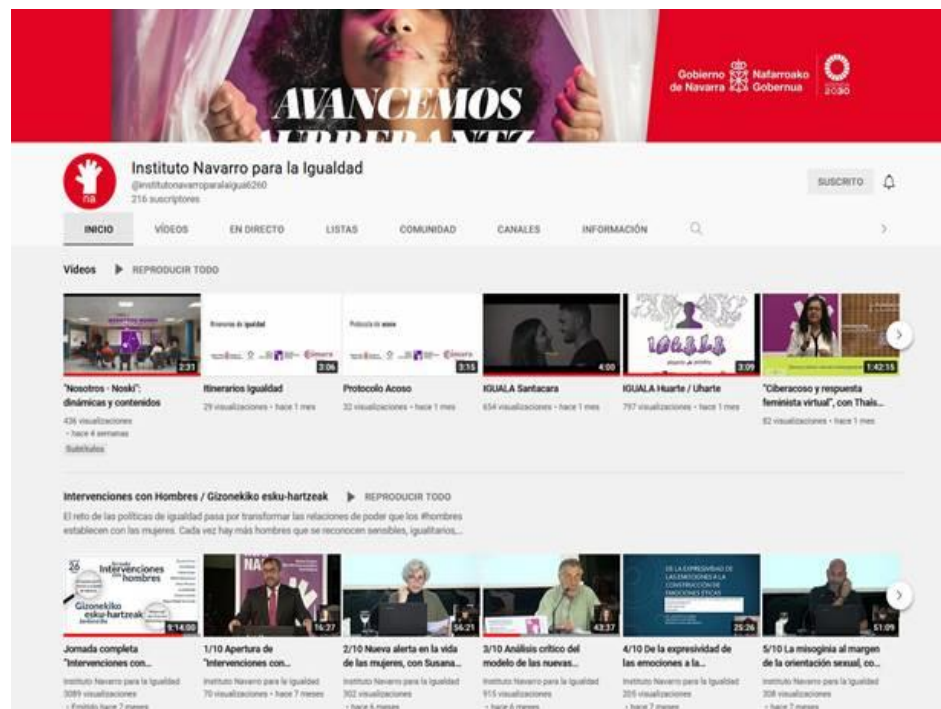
AVANCEMOS
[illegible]

Gobierno de Navarra
Nafarroako Gobernua
2030

Instituto Navarro para la Igualdad
@institutonavarroparalaigua6260
216 suscriptores

SUSCRITO

INICIO
VÍDEOS
EN DIRECTO
LISTAS
COMUNIDAD
CANALES
INFORMACIÓN

Vídeos
REPRODUCIR TODO

2:31
"Nosotros - Noski": dinámicas y contenidos
436 visualizaciones • hace 4 semanas
Subtítulos

Itinerarios de igualdad
3:06
Itinerarios Igualdad
29 visualizaciones • hace 1 mes

Protocolo de acoso
3:15
Protocolo Acoso
32 visualizaciones • hace 1 mes

4:00
IGUALA Santacara
654 visualizaciones • hace 1 mes

IGUALA
3:09
IGUALA Huarte / Uharte
797 visualizaciones • hace 1 mes

1:42:15
"Ciberacoso y respuesta feminista virtual", con Thais...
82 visualizaciones • hace 1 mes

Intervenciones con Hombres / Gizonekiko esku-hartzeak
REPRODUCIR TODO
El reto de las políticas de igualdad pasa por transformar las relaciones de poder que los #hombres establecen con las mujeres. Cada vez hay más hombres que se reconocen sensibles, igualitarios,...

26
Intervenciones con hombres
Gizonekiko esku-hartzeak
9:14:00
Jornada completa "Intervenciones con...
Instituto Navarro para la Igualdad
3089 visualizaciones
• Emitido hace 7 meses

NA
16:37
1/10 Apertura de "Intervenciones con...
Instituto Navarro para la Igualdad
70 visualizaciones • hace 7 meses

56:21
2/10 Nueva alerta en la vida de las mujeres, con Susana...
Instituto Navarro para la Igualdad
302 visualizaciones
• hace 6 meses

43:37
3/10 Análisis crítico del modelo de las nuevas...
Instituto Navarro para la Igualdad
915 visualizaciones
• hace 6 meses

DE LA EXPRESIVIDAD DE LAS EMOCIONES A LA CONSTRUCCIÓN DE EMOCIONES ÉTICAS
25:26
4/10 De la expresividad de las emociones a la...
Instituto Navarro para la Igualdad
205 visualizaciones
• hace 7 meses

51:09
5/10 La misoginia al margen de la orientación sexual, co...
Instituto Navarro para la Igualdad
308 visualizaciones
• hace 7 meses